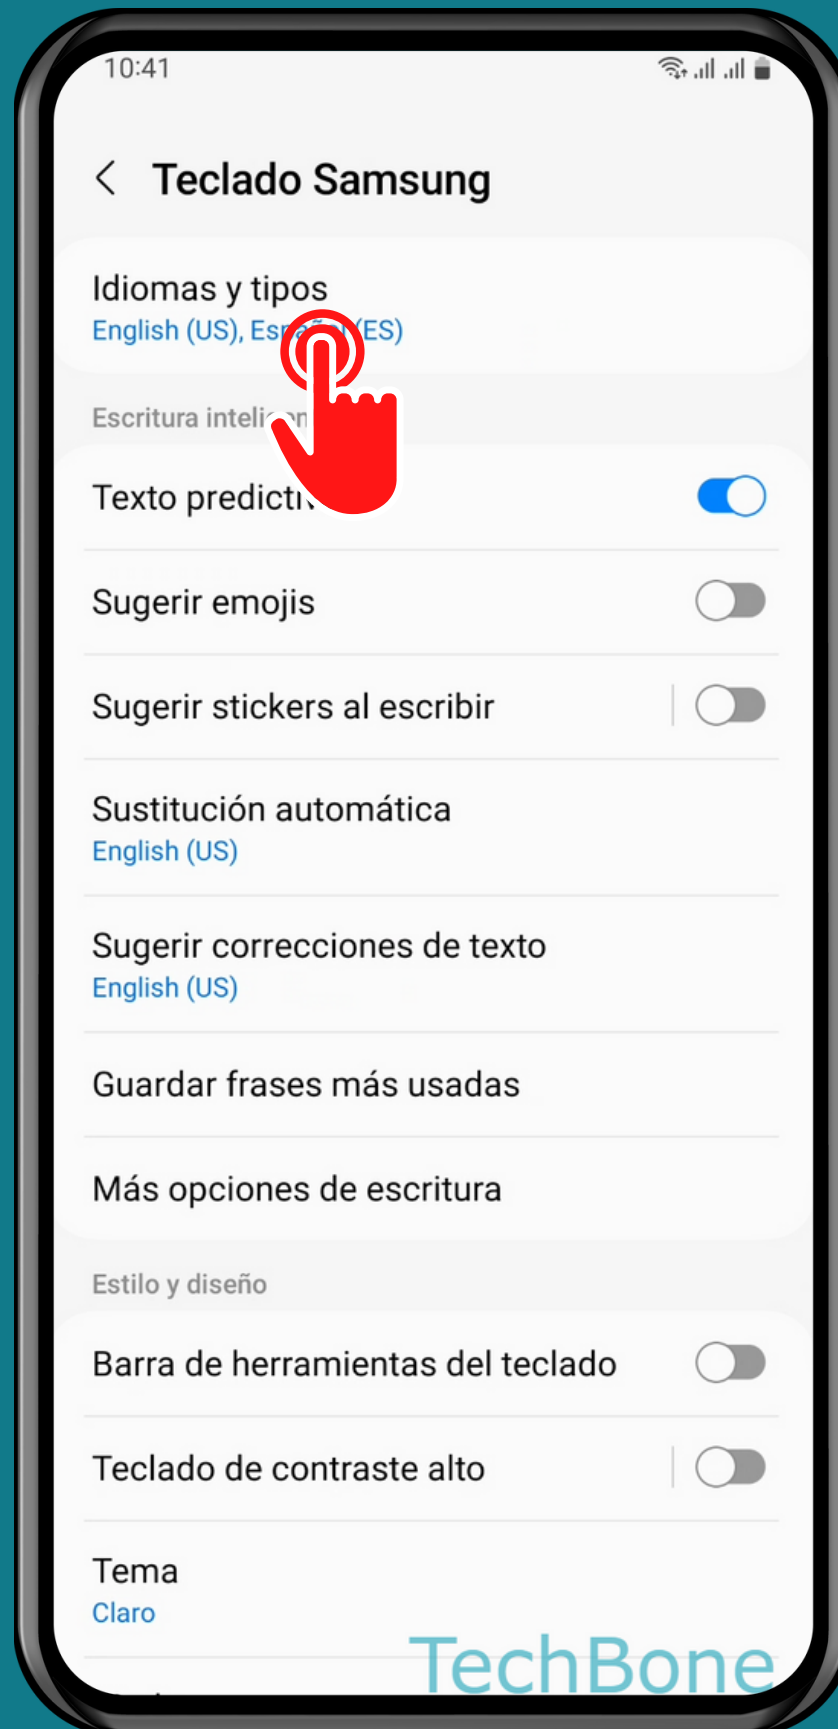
10:41

Teclado Samsung

Idiomas y tipos
English (US), Esp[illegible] (ES)

Escritura intelig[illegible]

Texto predicti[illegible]

Sugerir emojis

Sugerir stickers al escribir

Sustitución automática
English (US)

Sugerir correcciones de texto
English (US)

Guardar frases más usadas

Más opciones de escritura

Estilo y diseño

Barra de herramientas del teclado

Teclado de contraste alto

Tema
Claro

TechBone